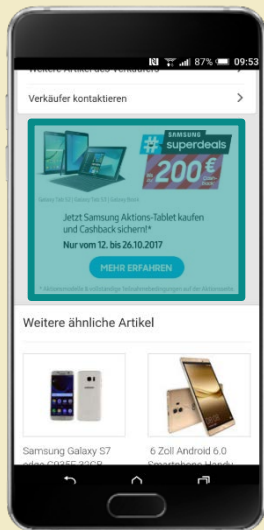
87% 09:53

Weitere Artikel des Verkäufers

Verkäufer kontaktieren >

SAMSUNG
# superdeals
bis 200 € Cashback

Galaxy Tab S2 | Galaxy Tab S3 | Galaxy Book

Jetzt Samsung Aktions-Tablet kaufen und Cashback sichern!*
Nur vom 12. bis 26.10.2017

MEHR ERFAHREN

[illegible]

Weitere ähnliche Artikel

Samsung Galaxy S7 edge G935F 32GB

6 Zoll Android 6.0 Smartphone Handy